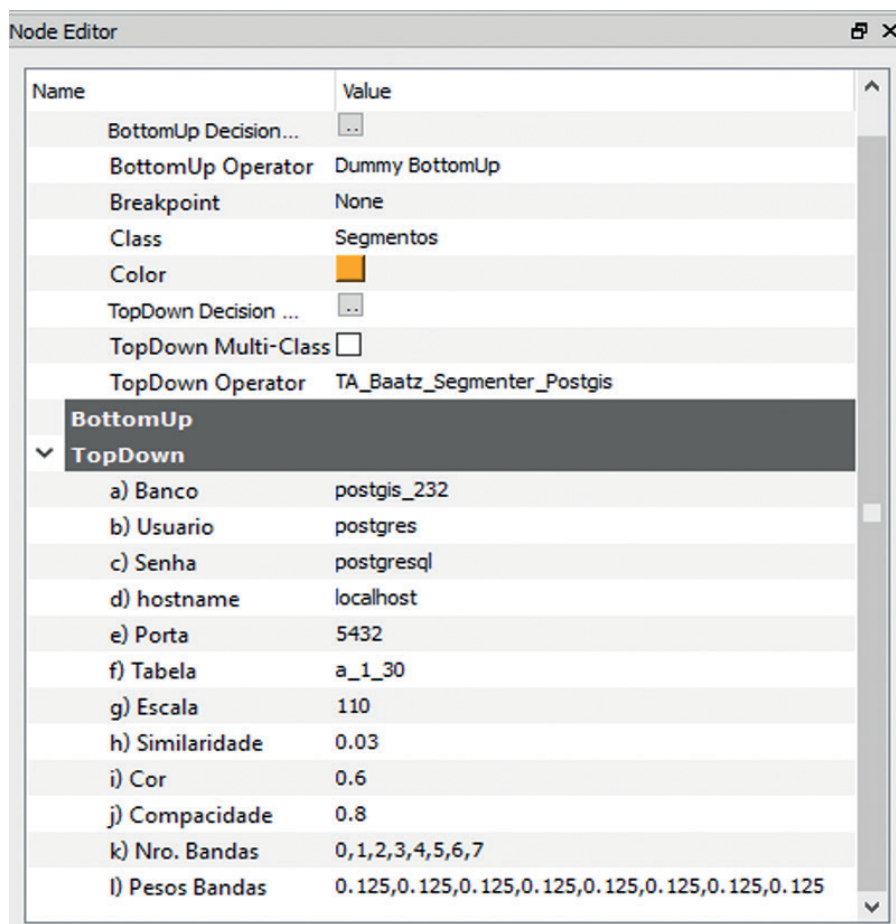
Node Editor

| Name | Value |
|---|---|
| BottomUp Decision... | .. |
| BottomUp Operator | Dummy BottomUp |
| Breakpoint | None |
| Class | Segmentos |
| Color | |
| TopDown Decision ... | .. |
| TopDown Multi-Class | |
| TopDown Operator | TA_Baatz_Segmenter_Postgis |
| BottomUp | |
| TopDown | |
| a) Banco | postgis_232 |
| b) Usuario | postgres |
| c) Senha | postgresql |
| d) hostname | localhost |
| e) Porta | 5432 |
| f) Tabela | a_1_30 |
| g) Escala | 110 |
| h) Similaridade | 0.03 |
| i) Cor | 0.6 |
| j) Compacidade | 0.8 |
| k) Nro. Bandas | 0,1,2,3,4,5,6,7 |
| l) Pesos Bandas | 0.125,0.125,0.125,0.125,0.125,0.125,0.125,0.125 |